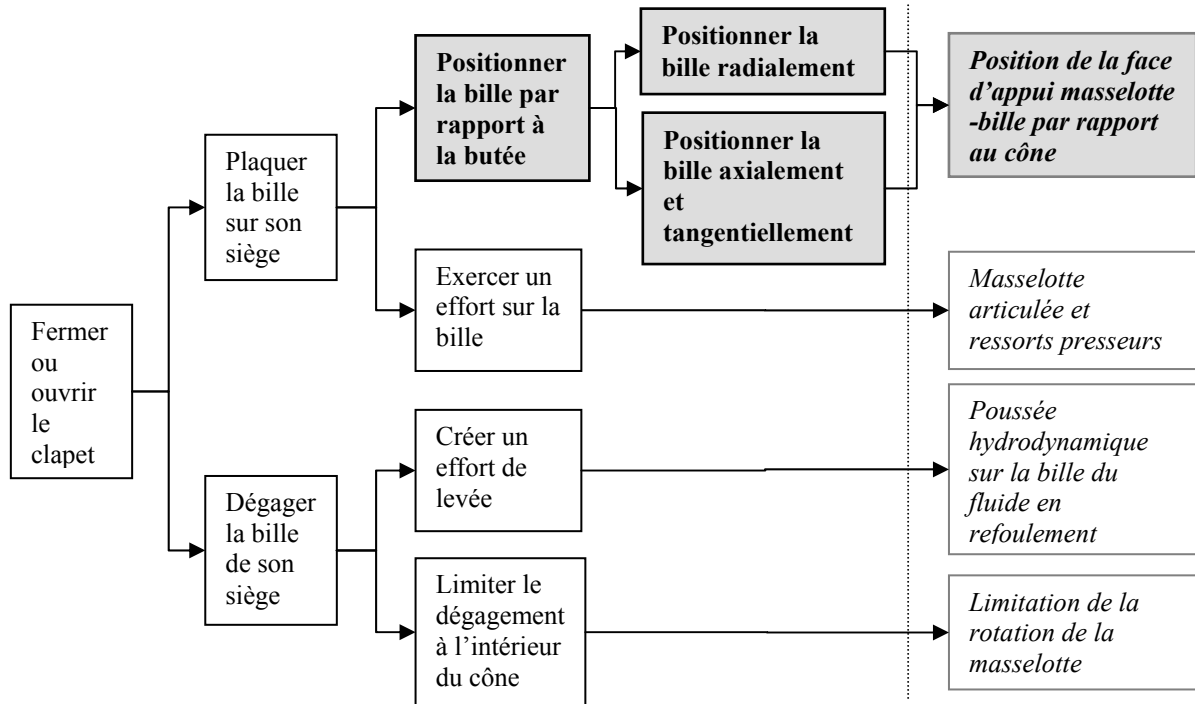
Fermer ou ouvrir le clapet

Plaquer la bille sur son siège

Positionner la bille par rapport à la butée

Positionner la bille radialement

Positionner la bille axialement et tangentiellement

*Position de la face d'appui masselotte -bille par rapport au cône*

Exercer un effort sur la bille

*Masselotte articulée et ressorts presseurs*

Dégager la bille de son siège

Créer un effort de levée

*Poussée hydrodynamique sur la bille du fluide en refoulement*

Limiter le dégagement à l'intérieur du cône

*Limitation de la rotation de la masselotte*